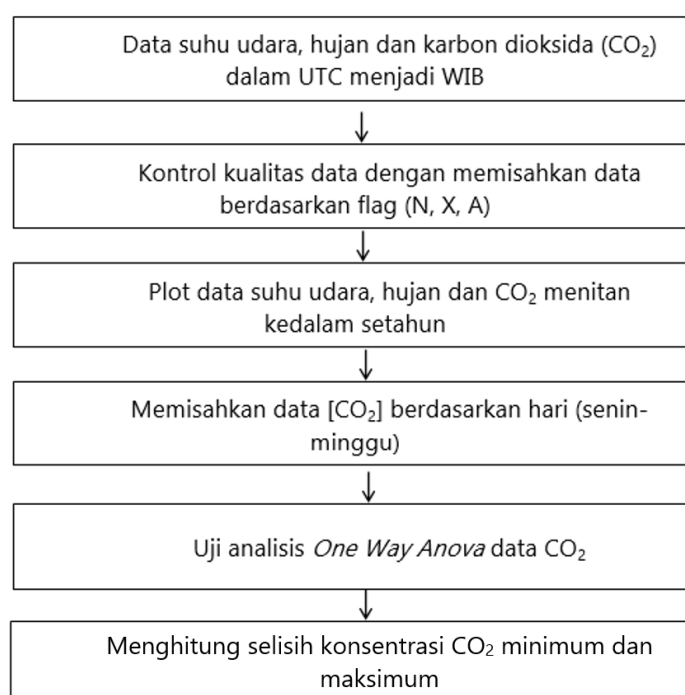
Data suhu udara, hujan dan karbon dioksida ($CO_2$) dalam UTC menjadi WIB

Kontrol kualitas data dengan memisahkan data berdasarkan flag (N, X, A)

Plot data suhu udara, hujan dan $CO_2$ menitan kedalam setahun

Memisahkan data [$CO_2$] berdasarkan hari (senin-minggu)

Uji analisis *One Way Anova* data $CO_2$

Menghitung selisih konsentrasi $CO_2$ minimum dan maksimum